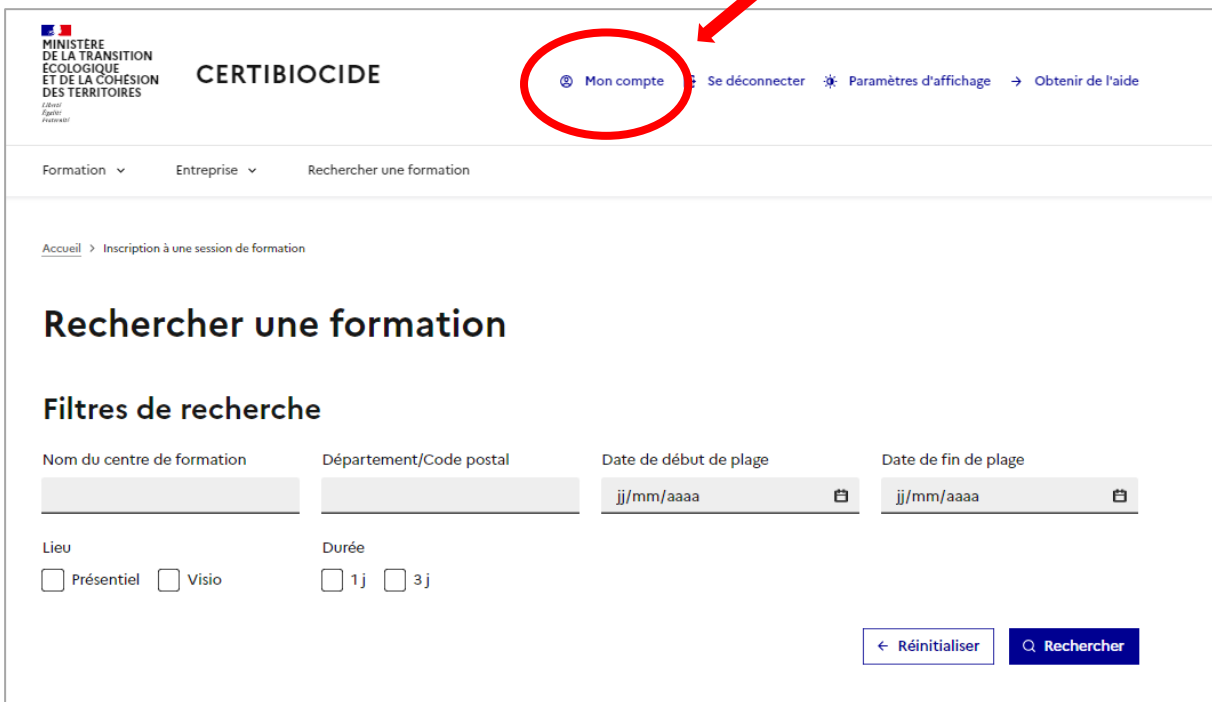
MINISTÈRE DE LA TRANSITION ÉCOLOGIQUE ET DE LA COHÉSION DES TERRITOIRES
Liberté Égalité Fraternité

CERTIBIOCIDE

Mon compte Se déconnecter Paramètres d'affichage Obtenir de l'aide

Formation Entreprise Rechercher une formation

Accueil > Inscription à une session de formation

Rechercher une formation

Filtres de recherche

Nom du centre de formation

Département/Code postal

Date de début de plage
jj/mm/aaaa

Date de fin de plage
jj/mm/aaaa

Lieu
Présentiel Visio

Durée
1 j 3 j

Réinitialiser Rechercher